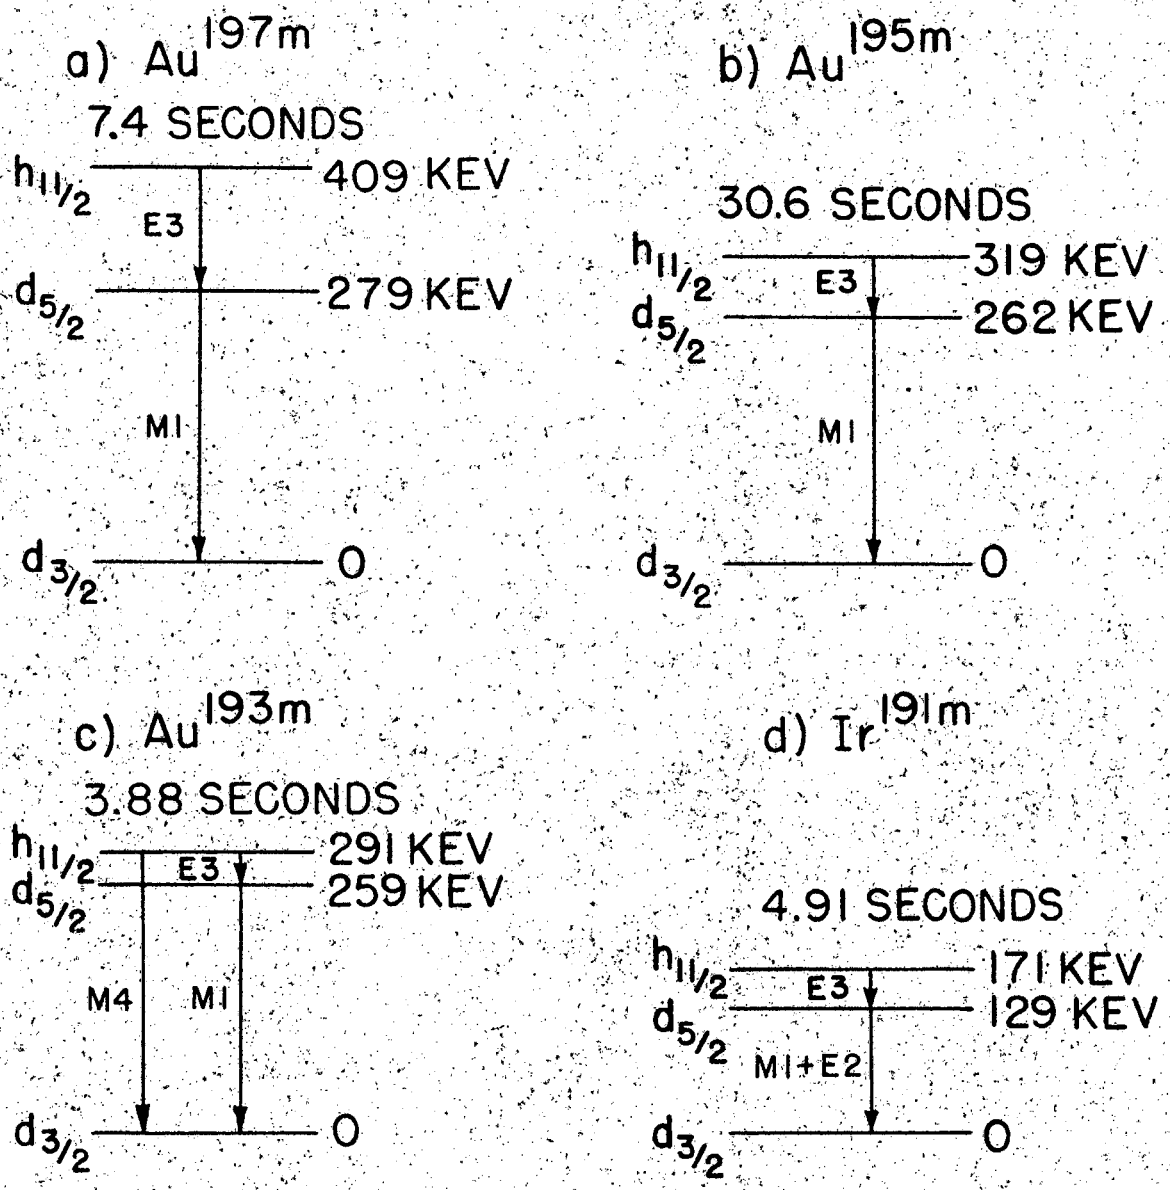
a) $Au^{197m}$

7.4 SECONDS

$h_{11/2}$ 409 KEV

E3

$d_{5/2}$ 279 KEV

M1

$d_{3/2}$ 0

b) $Au^{195m}$

30.6 SECONDS

$h_{11/2}$ 319 KEV

E3

$d_{5/2}$ 262 KEV

M1

$d_{3/2}$ 0

c) $Au^{193m}$

3.88 SECONDS

$h_{11/2}$ 291 KEV

E3

$d_{5/2}$ 259 KEV

M4

M1

$d_{3/2}$ 0

d) $Ir^{191m}$

4.91 SECONDS

$h_{11/2}$ 171 KEV

E3

$d_{5/2}$ 129 KEV

M1+E2

$d_{3/2}$ 0